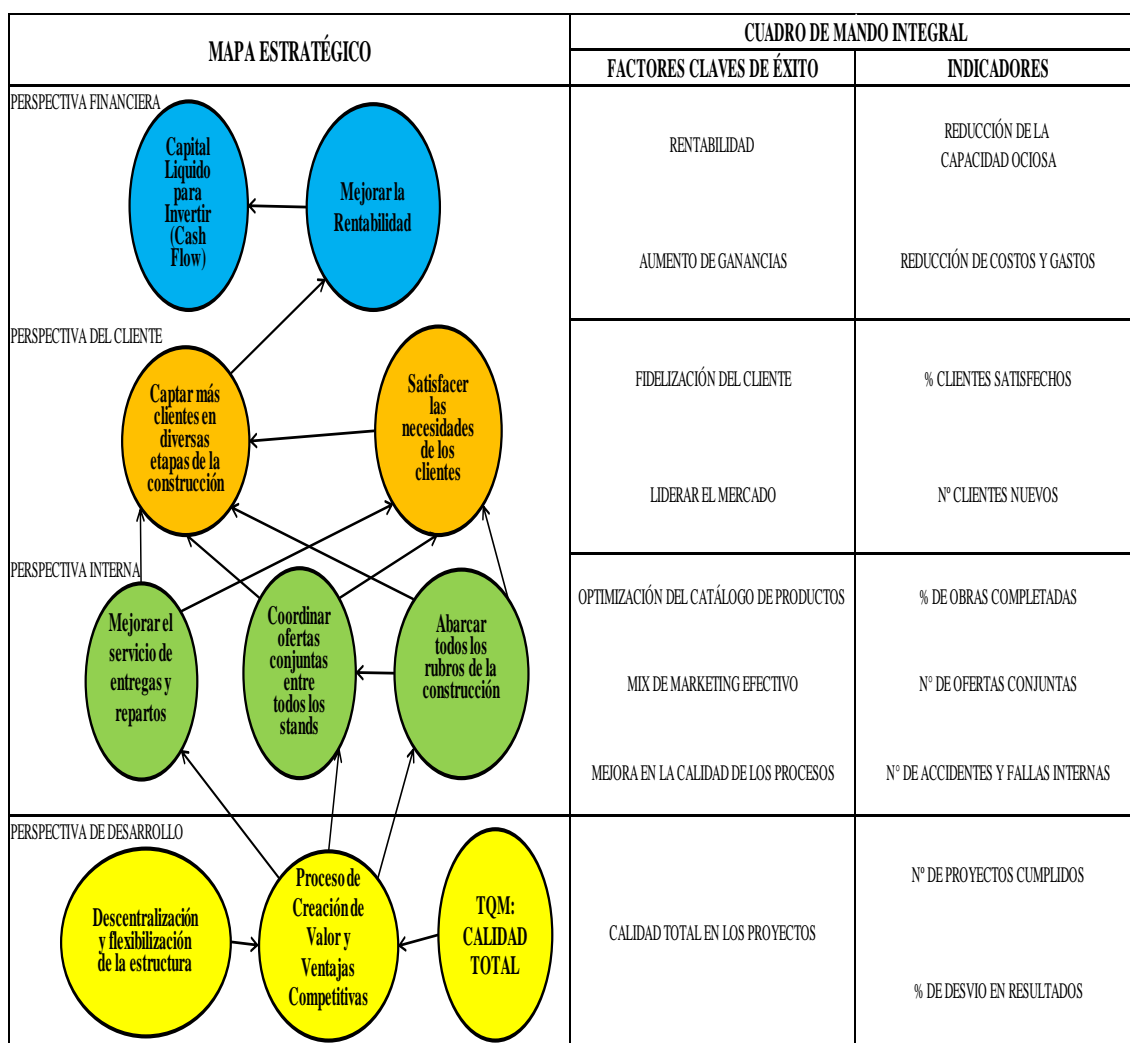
MAPA ESTRATÉGICO

PERSPECTIVA FINANCIERA

Capital Liquido para Invertir (Cash Flow)

Mejorar la Rentabilidad

PERSPECTIVA DEL CLIENTE

Captar más clientes en diversas etapas de la construcción

Satisfacer las necesidades de los clientes

PERSPECTIVA INTERNA

Mejorar el servicio de entregas y repartos

Coordinar ofertas conjuntas entre todos los stands

Abarcar todos los rubros de la construcción

PERSPECTIVA DE DESARROLLO

Descentralización y flexibilización de la estructura

Proceso de Creación de Valor y Ventajas Competitivas

TQM: CALIDAD TOTAL

| CUADRO DE MANDO INTEGRAL | |
|---|---|
| FACTORES CLAVES DE ÉXITO | INDICADORES |
| RENTABILIDAD | REDUCCIÓN DE LA CAPACIDAD OCIOSA |
| AUMENTO DE GANANCIAS | REDUCCIÓN DE COSTOS Y GASTOS |
| FIDELIZACIÓN DEL CLIENTE | % CLIENTES SATISFECHOS |
| LIDERAR EL MERCADO | Nº CLIENTES NUEVOS |
| OPTIMIZACIÓN DEL CATÁLOGO DE PRODUCTOS | % DE OBRAS COMPLETADAS |
| MIX DE MARKETING EFECTIVO | N° DE OFERTAS CONJUNTAS |
| MEJORA EN LA CALIDAD DE LOS PROCESOS | N° DE ACCIDENTES Y FALLAS INTERNAS |
| CALIDAD TOTAL EN LOS PROYECTOS | Nº DE PROYECTOS CUMPLIDOS |
| | % DE DESVIO EN RESULTADOS |